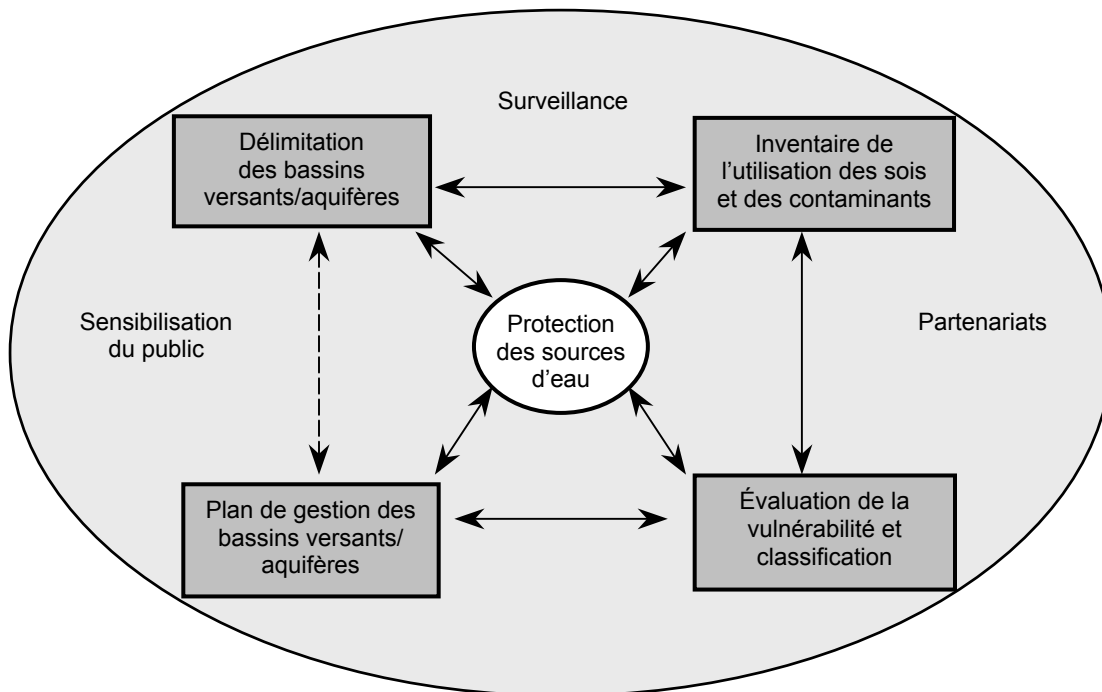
Surveillance

Délimitation des bassins versants/aquifères

Inventaire de l'utilisation des sois et des contaminants

Sensibilisation du public

Protection des sources d'eau

Partenariats

Plan de gestion des bassins versants/ aquifères

Évaluation de la vulnérabilité et classification